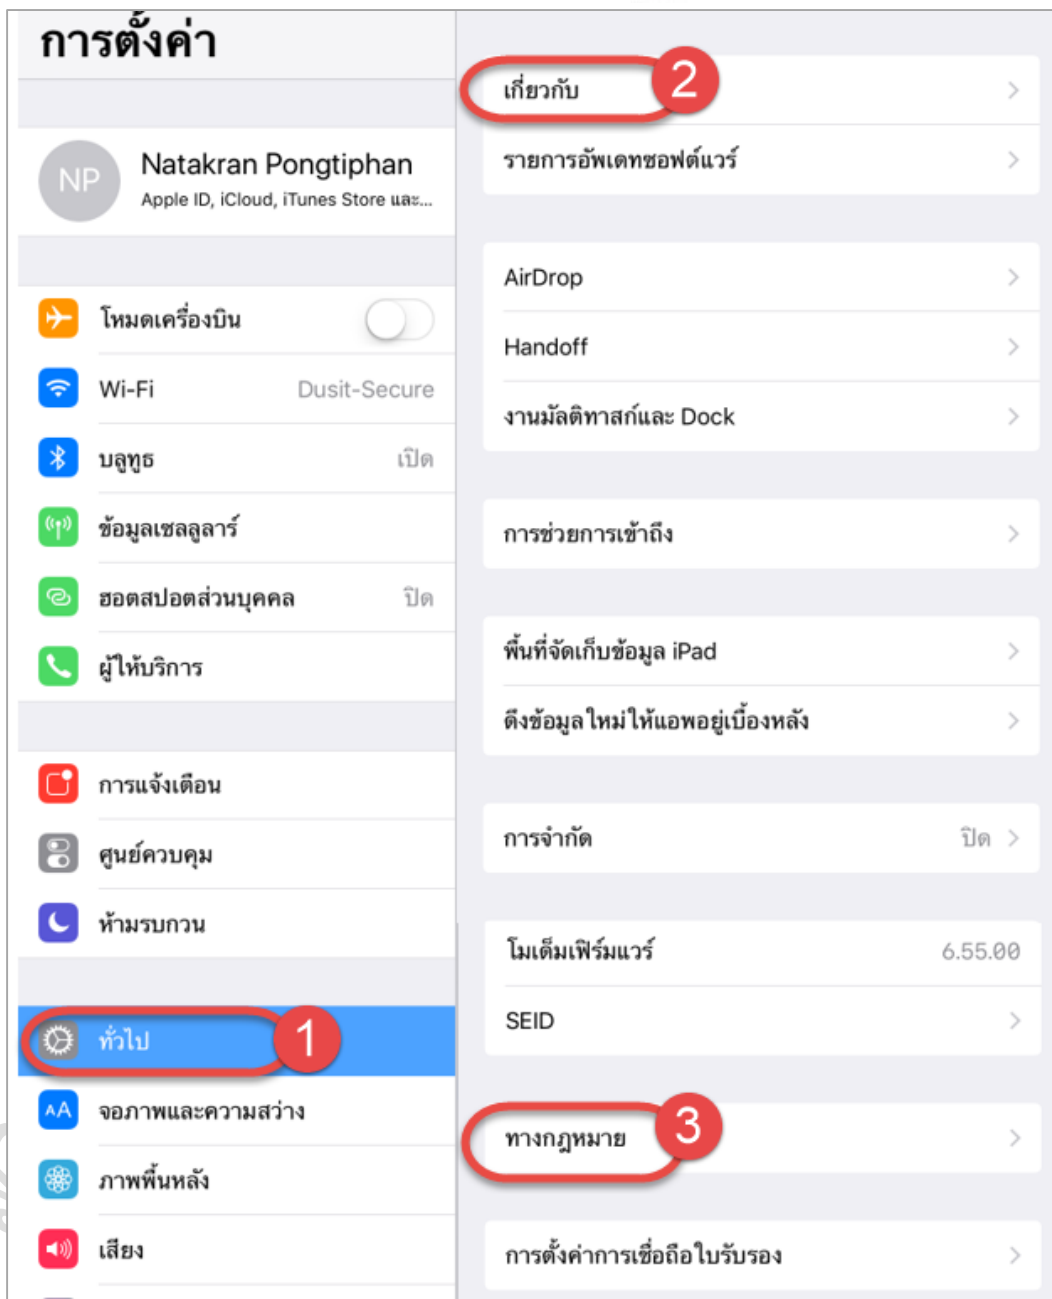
การตั้งค่า

NP Natakran Pongtiphan
Apple ID, iCloud, iTunes Store และ...

โหมดเครื่องบิน

Wi-Fi Dusit-Secure

บลูทูธ เปิด

ข้อมูลเซลลูลาร์

ฮอตสปอตส่วนบุคคล ปิด

ผู้ให้บริการ

การแจ้งเตือน

ศูนย์ควบคุม

ห้ามรบกวน

ทั่วไป 1

จอภาพและความสว่าง

ภาพพื้นหลัง

เสียง

เกี่ยวกับ 2

รายการอัพเดทซอฟต์แวร์

AirDrop

Handoff

งานมัลติทาสก์และ Dock

การช่วยการเข้าถึง

พื้นที่จัดเก็บข้อมูล iPad

ดึงข้อมูลใหม่ให้แอพอยู่เบื้องหลัง

การจำกัด ปิด

โมเด็มเฟิร์มแวร์ 6.55.00

SEID

ทางกฎหมาย 3

การตั้งค่าการเชื่อถือใบรับรอง